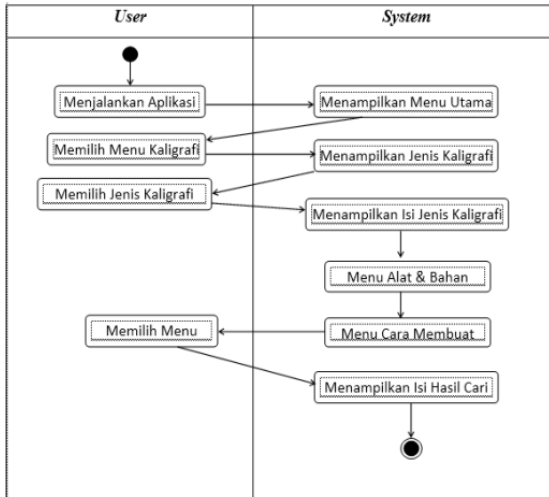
| User | System |
|---|---|

Menjalankan Aplikasi

Menampilkan Menu Utama

Memilih Menu Kaligrafi

Menampilkan Jenis Kaligrafi

Memilih Jenis Kaligrafi

Menampilkan Isi Jenis Kaligrafi

Menu Alat & Bahan

Memilih Menu

Menu Cara Membuat

Menampilkan Isi Hasil Cari